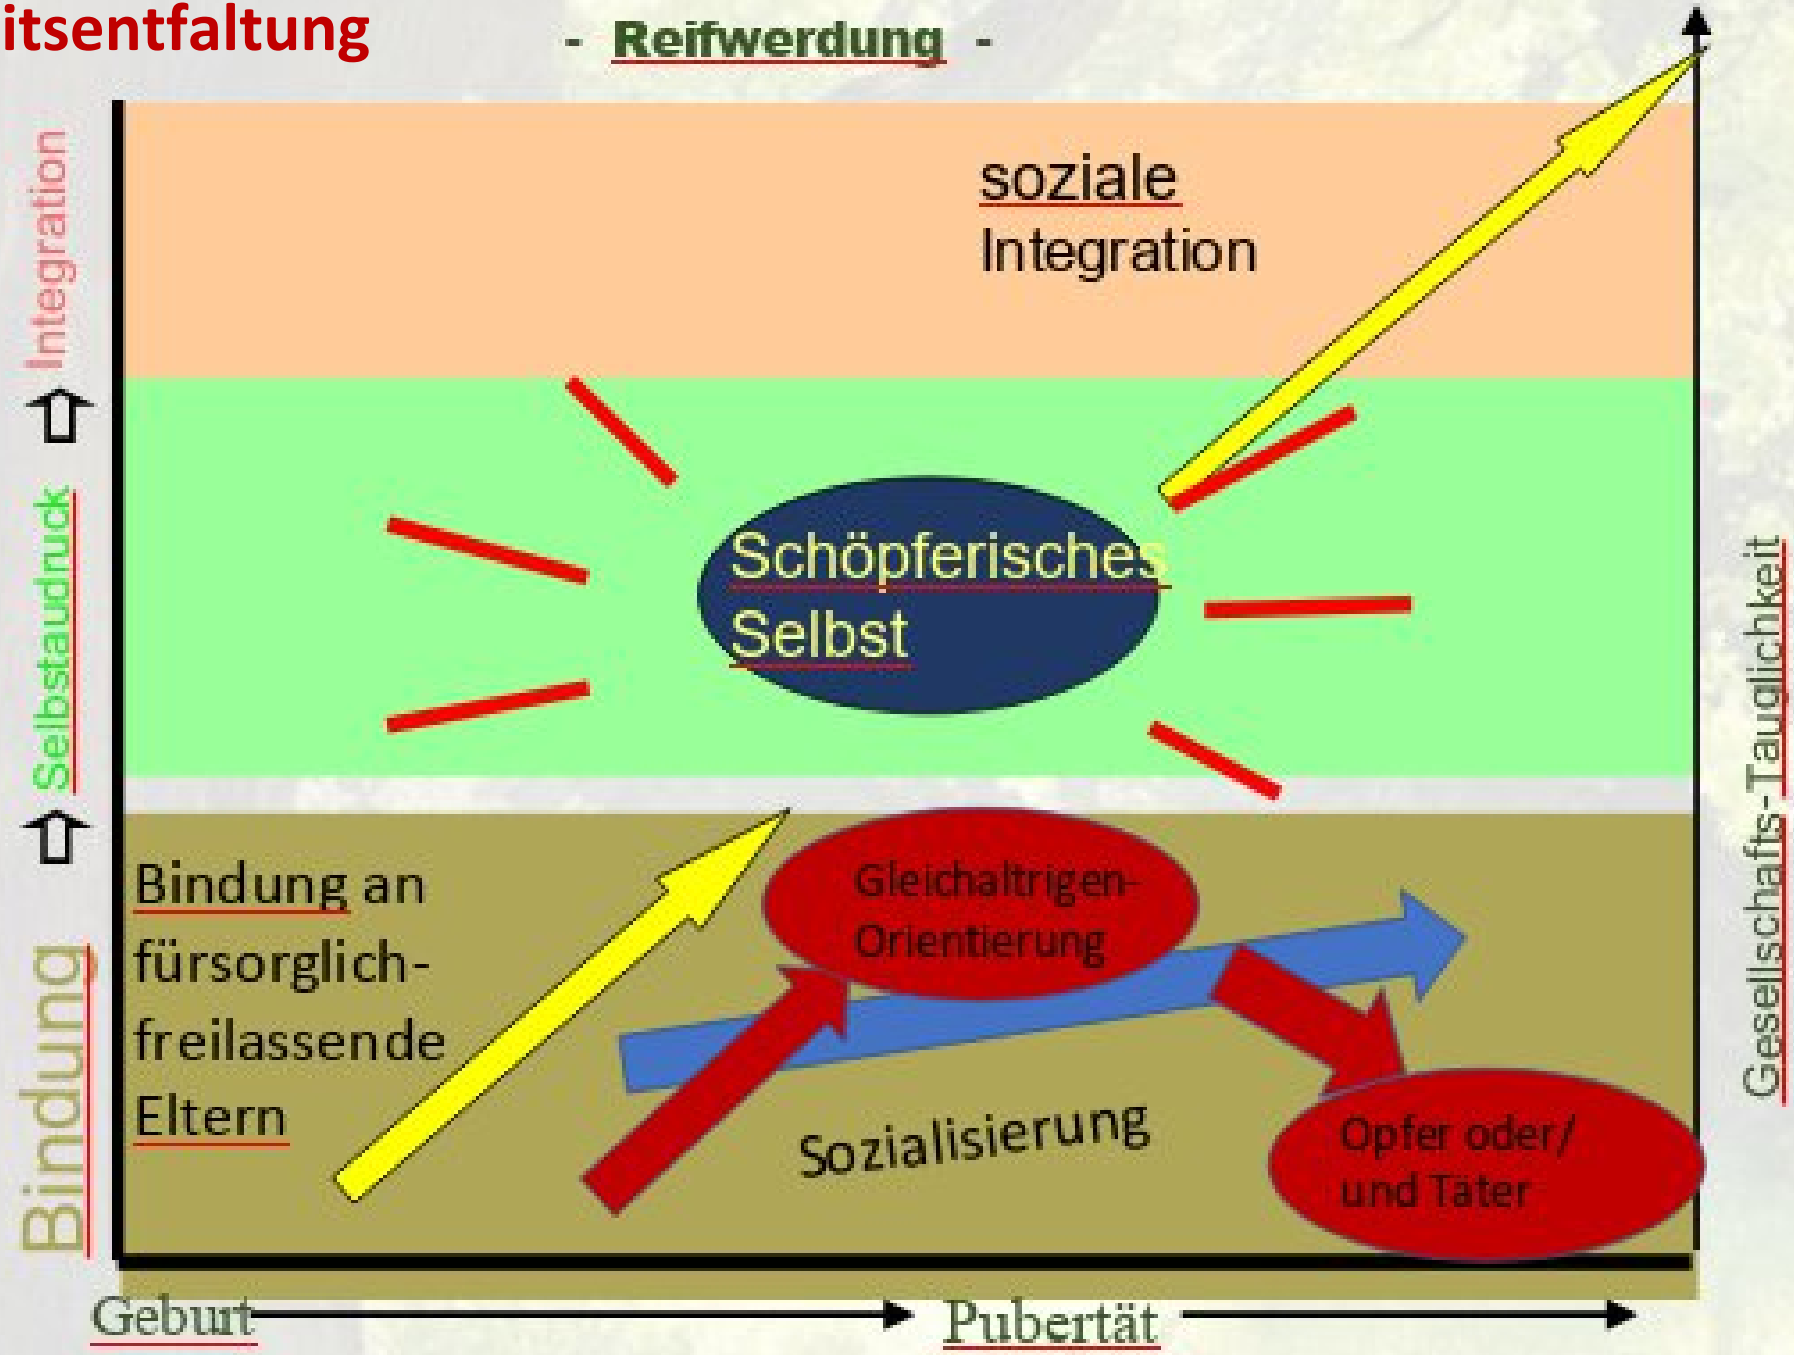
itsentfaltung

- Reifwerdung -

Integration

Selbstaudruck

Bindung

soziale Integration

Schöpferisches Selbst

Bindung an fürsorglich-freilassende Eltern

Gleichaltrigen-Orientierung

Sozialisierung

Opfer oder/ und Täter

Gesellschafts-Tauglichkeit

Geburt

Pubertät